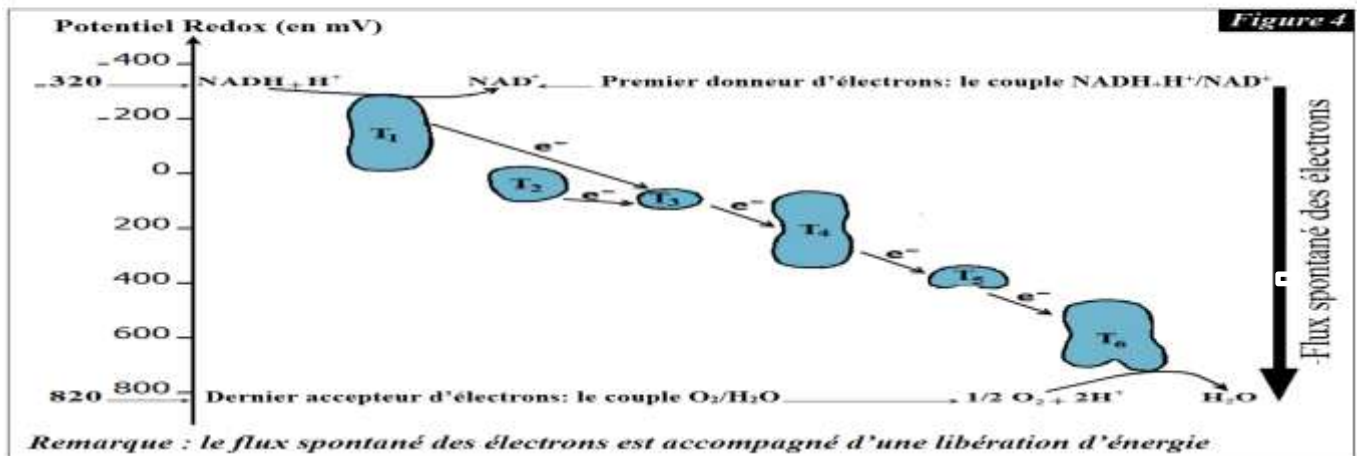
Potentiel Redox (en mV)

Figure 4

-400
-320 NADH + H⁺ NAD⁺ Premier donneur d'électrons: le couple NADH.H⁺/NAD⁺
-200
0
200
400
600
820 800 Dernier accepteur d'électrons: le couple $O_2/H_2O$ 1/2 $O_2$ + 2H⁺ $H_2O$

T₁
e⁻
T₂
e⁻
T₃
e⁻
T₄
e⁻
T₅
e⁻
T₆

Flux spontané des électrons

Remarque : le flux spontané des électrons est accompagné d'une libération d'énergie